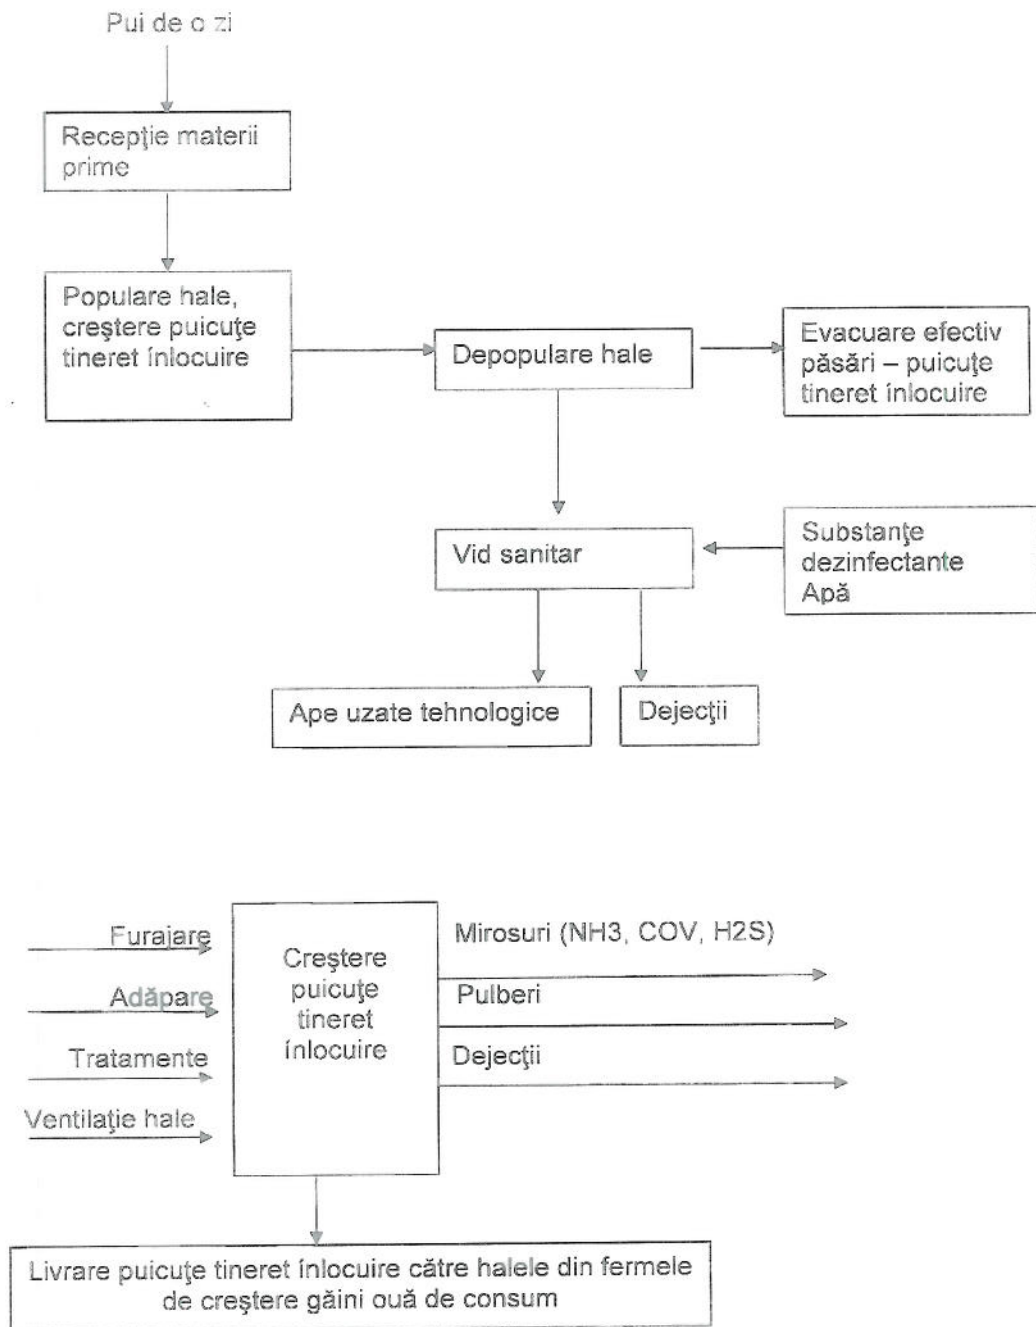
Pui de o zi

Recepţie materii prime

Populare hale, creştere puicuţe tineret înlocuire

Depopulare hale

Evacuare efectiv păsări – puicuţe tineret înlocuire

Vid sanitar

Substanţe dezinfectante Apă

Ape uzate tehnologice

Dejecţii

Furajare

Adăpare

Tratamente

Ventilaţie hale

Creştere puicuţe tineret înlocuire

Mirosuri (NH3, COV, H2S)

Pulberi

Dejecţii

Livrare puicuţe tineret înlocuire către halele din fermele de creştere găini ouă de consum